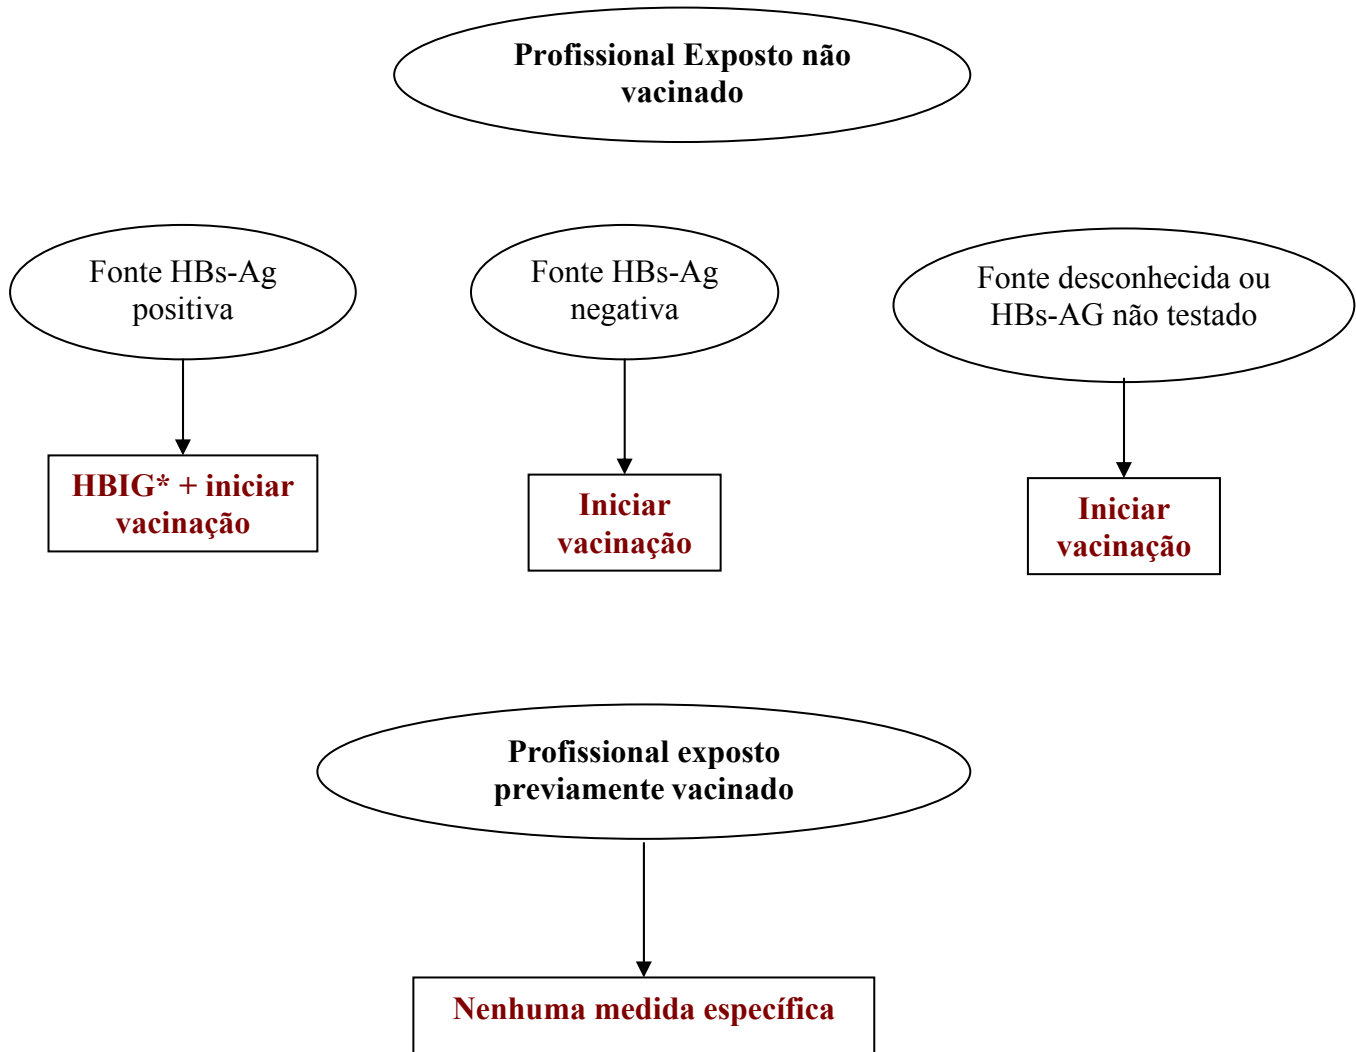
Profissional Exposto não vacinado

Fonte HBs-Ag positiva

Fonte HBs-Ag negativa

Fonte desconhecida ou HBs-AG não testado

HBIG* + iniciar vacinação

Iniciar vacinação

Iniciar vacinação

Profissional exposto previamente vacinado

Nenhuma medida específica